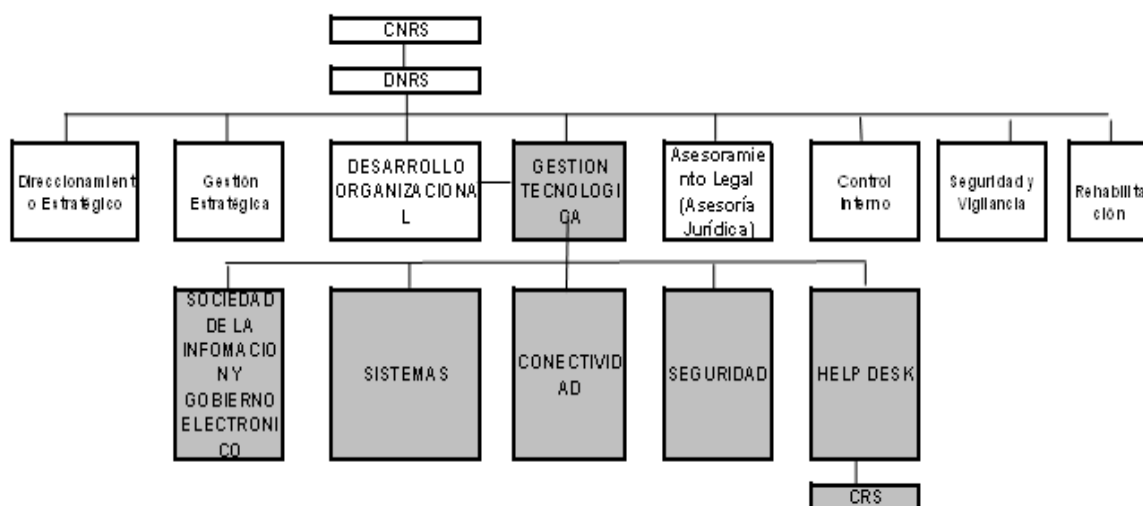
CNRS

DNRS

Direccionamiento Estratégico

Gestión Estratégica

DESARROLLO ORGANIZACIONAL

GESTION TECNOLOGICA

Asesoramiento Legal (Asesoría Jurídica)

Control Interno

Seguridad y Vigilancia

Rehabilitación

SOCIEDAD DE LA INFOMACION Y GOBIERNO ELECTRONICO

SISTEMAS

CONECTIVIDAD

SEGURIDAD

HELP DESK

CRS